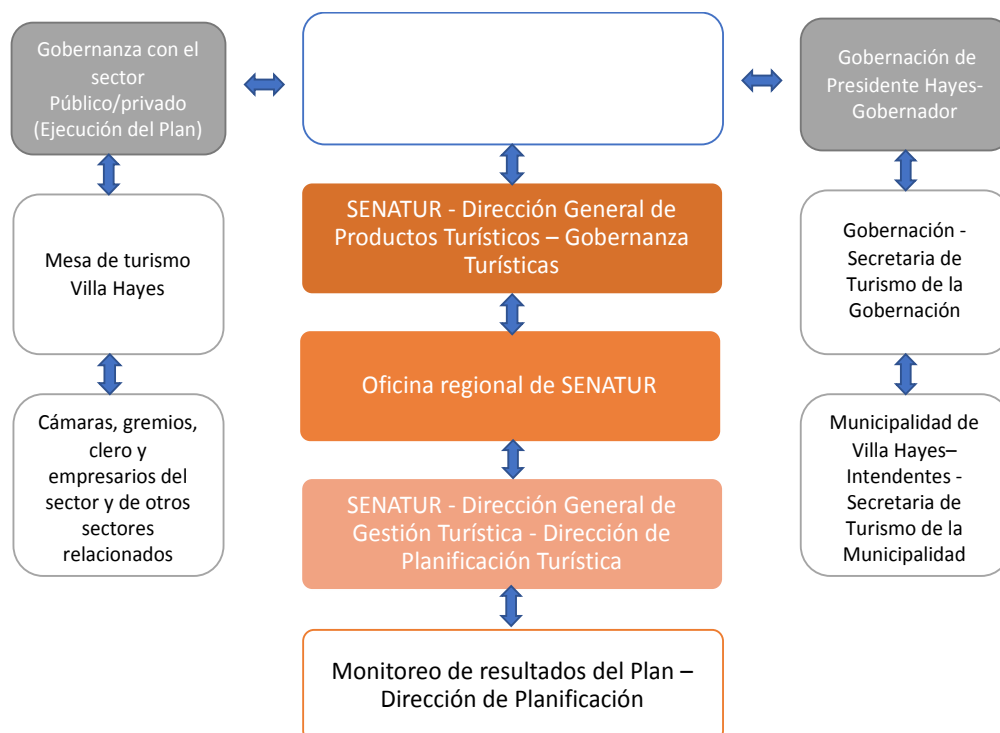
Gobernanza con el sector Público/privado (Ejecución del Plan)

Mesa de turismo Villa Hayes

Cámaras, gremios, clero y empresarios del sector y de otros sectores relacionados

SENATUR - Dirección General de Productos Turísticos – Gobernanza Turísticas

Oficina regional de SENATUR

SENATUR - Dirección General de Gestión Turística - Dirección de Planificación Turística

Monitoreo de resultados del Plan – Dirección de Planificación

Gobernación de Presidente Hayes- Gobernador

Gobernación - Secretaria de Turismo de la Gobernación

Municipalidad de Villa Hayes– Intendentes - Secretaria de Turismo de la Municipalidad